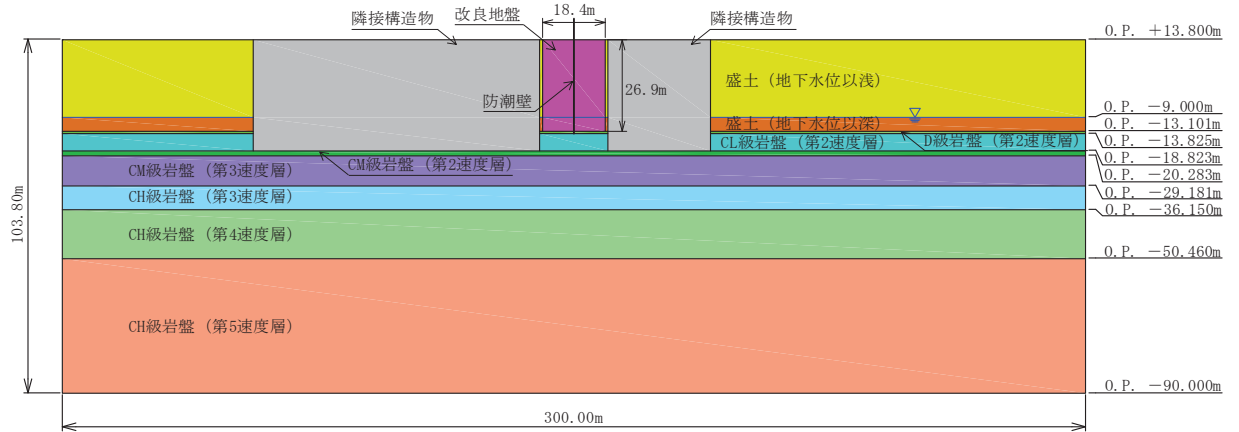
隣接構造物
改良地盤
18.4m
隣接構造物
O.P. ＋13.800m
26.9m
盛土（地下水位以浅）
防潮壁
O.P. −9.000m
盛土（地下水位以深）
O.P. −13.101m
CL級岩盤（第2速度層）
D級岩盤（第2速度層）
O.P. −13.825m
CM級岩盤（第2速度層）
O.P. −18.823m
CM級岩盤（第3速度層）
O.P. −20.283m
O.P. −29.181m
CH級岩盤（第3速度層）
O.P. −36.150m
CH級岩盤（第4速度層）
O.P. −50.460m
103.80m
CH級岩盤（第5速度層）
O.P. −90.000m
300.00m